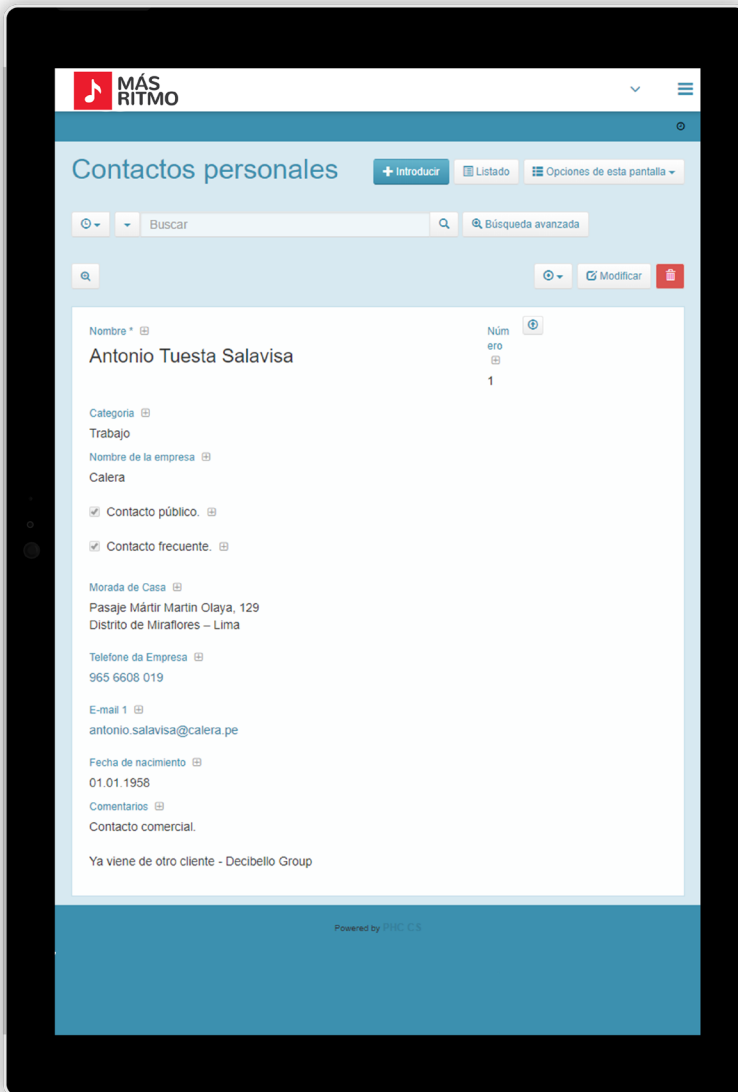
MÁS RITMO

Contactos personales

Introducir

Listado

Opciones de esta pantalla

Buscar

Búsqueda avanzada

Modificar

Nombre *

Antonio Tuesta Salavisa

Número

1

Categoria

Trabajo

Nombre de la empresa

Calera

Contacto público.

Contacto frecuente.

Morada de Casa

Pasaje Mártir Martin Olaya, 129
Distrito de Miraflores – Lima

Telefone da Empresa

965 6608 019

E-mail 1

antonio.salavisa@calera.pe

Fecha de nacimiento

01.01.1958

Comentarios

Contacto comercial.

Ya viene de otro cliente - Decibello Group

Powered by PHC CS